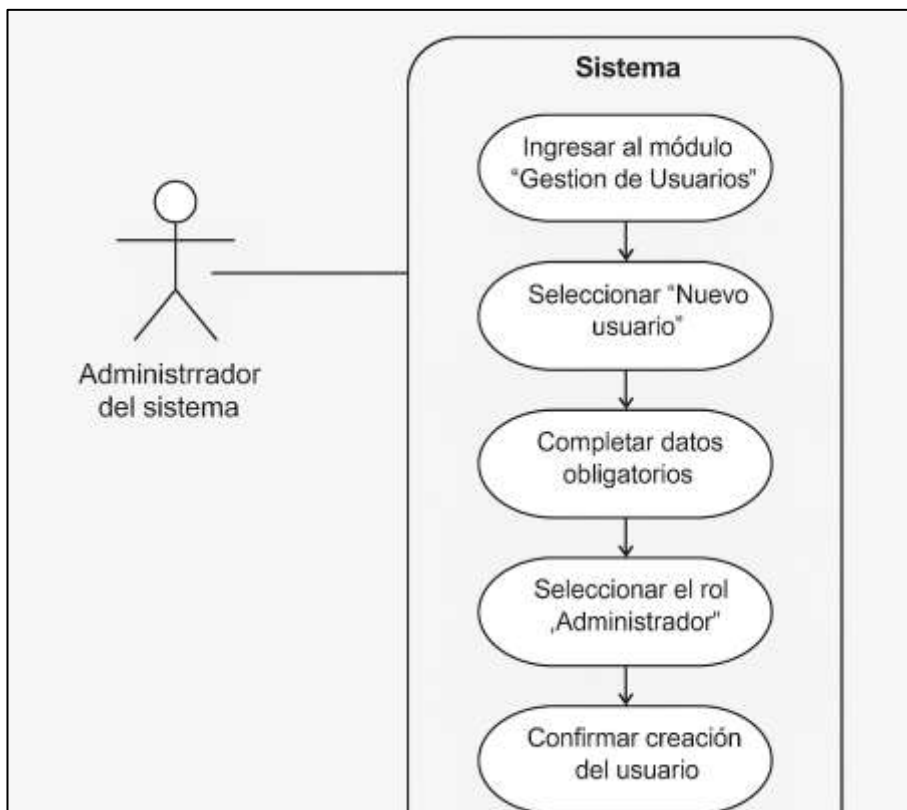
Sistema

Ingresar al módulo "Gestion de Usuarios"

Seleccionar "Nuevo usuario"

Completar datos obligatorios

Seleccionar el rol ,Administrador"

Confirmar creación del usuario

Administrrador del sistema